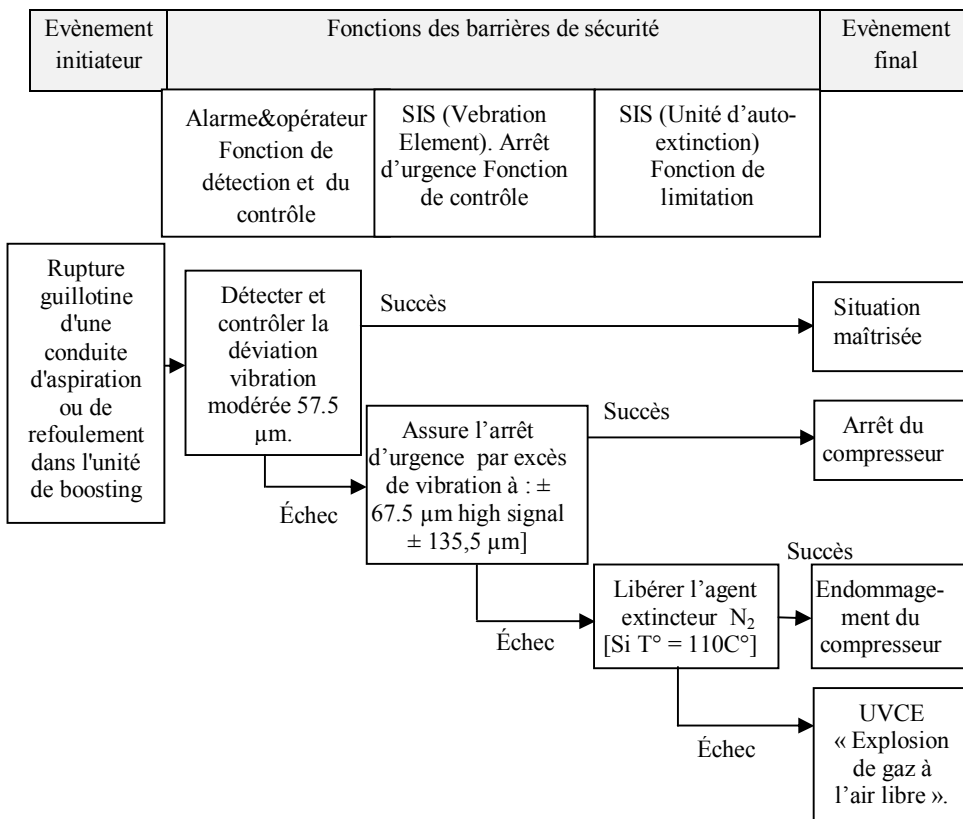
Evènement initiateur

Fonctions des barrières de sécurité

Evènement final

Alarme&opérateur Fonction de détection et du contrôle

SIS (Vebration Element). Arrêt d'urgence Fonction de contrôle

SIS (Unité d'auto-extinction) Fonction de limitation

Rupture guillotine d'une conduite d'aspiration ou de refoulement dans l'unité de boosting

Détecter et contrôler la déviation vibration modérée 57.5 μm.

Succès

Situation maîtrisée

Assure l'arrêt d'urgence par excès de vibration à : ± 67.5 μm high signal ± 135,5 μm]

Succès

Arrêt du compresseur

Échec

Libérer l'agent extincteur $N_2$ [Si T° = 110C°]

Succès

Endommagement du compresseur

Échec

UVCE « Explosion de gaz à l'air libre ».

Échec